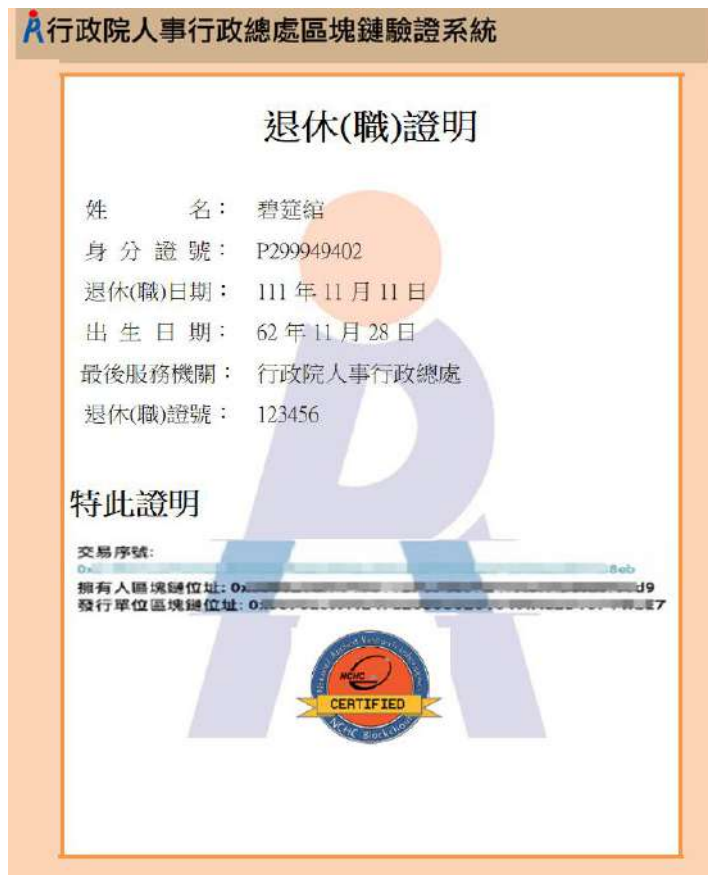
行政院人事行政總處區塊鏈驗證系統

退休(職)證明

姓　　名：碧筵綰
身分證號：P299949402
退休(職)日期：111 年 11 月 11 日
出生日期：62 年 11 月 28 日
最後服務機關：行政院人事行政總處
退休(職)證號：123456

特此證明

交易序號:
0x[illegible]8eb
擁有人區塊鏈位址: 0x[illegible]d9
發行單位區塊鏈位址: 0x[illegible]E7

NCHC
CERTIFIED
NCHC Blockchain